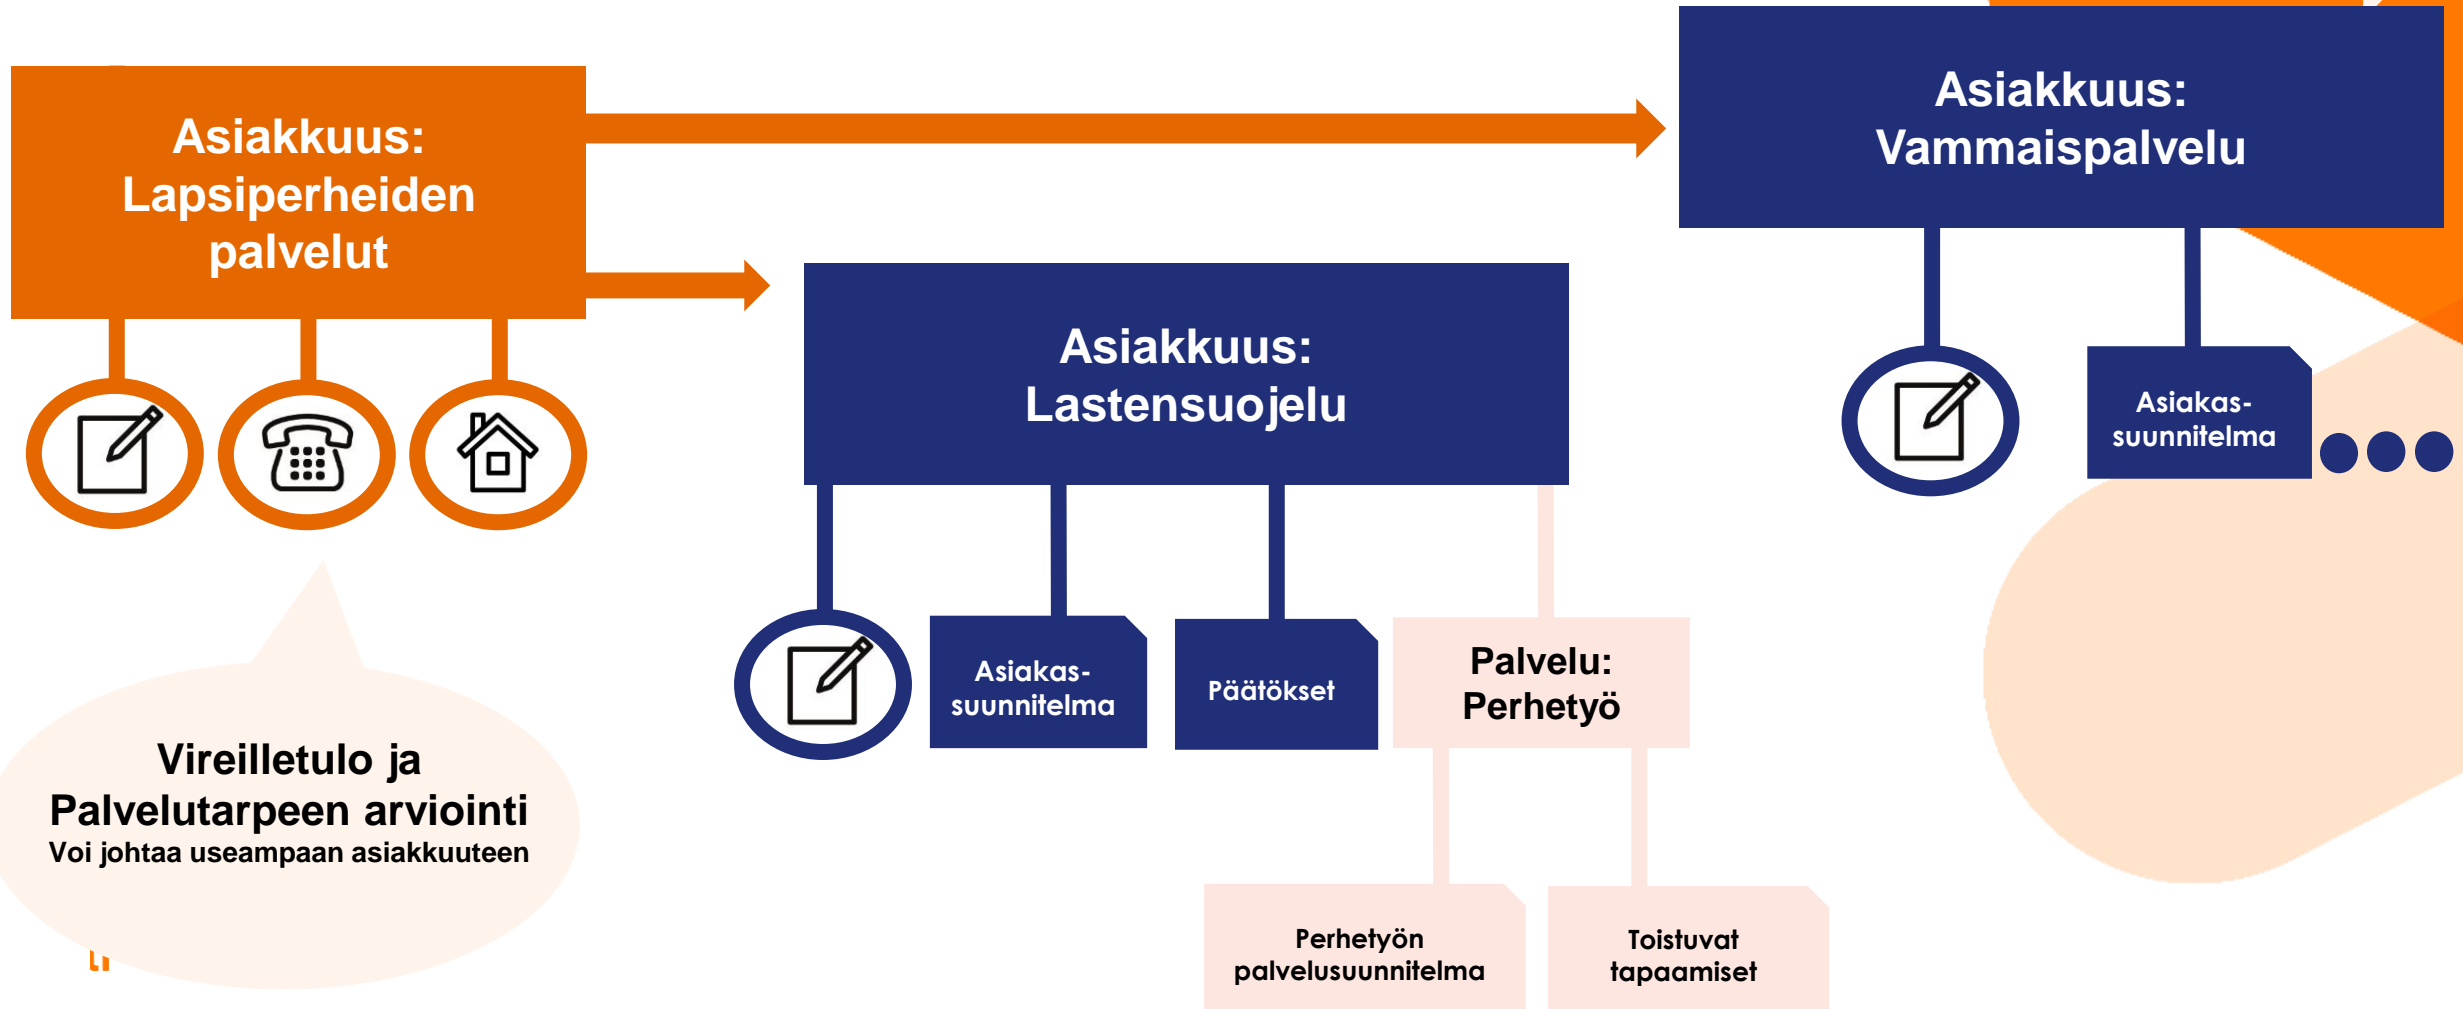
Asiakkuus: Lapsiperheiden palvelut

Asiakkuus: Vammaispalvelu

Asiakkuus: Lastensuojelu

Asiakas-suunnitelma

Asiakas-suunnitelma

Päätökset

Palvelu: Perhetyö

Vireilletulo ja Palvelutarpeen arviointi
Voi johtaa useampaan asiakkuuteen

Perhetyön palvelusuunnitelma

Toistuvat tapaamiset